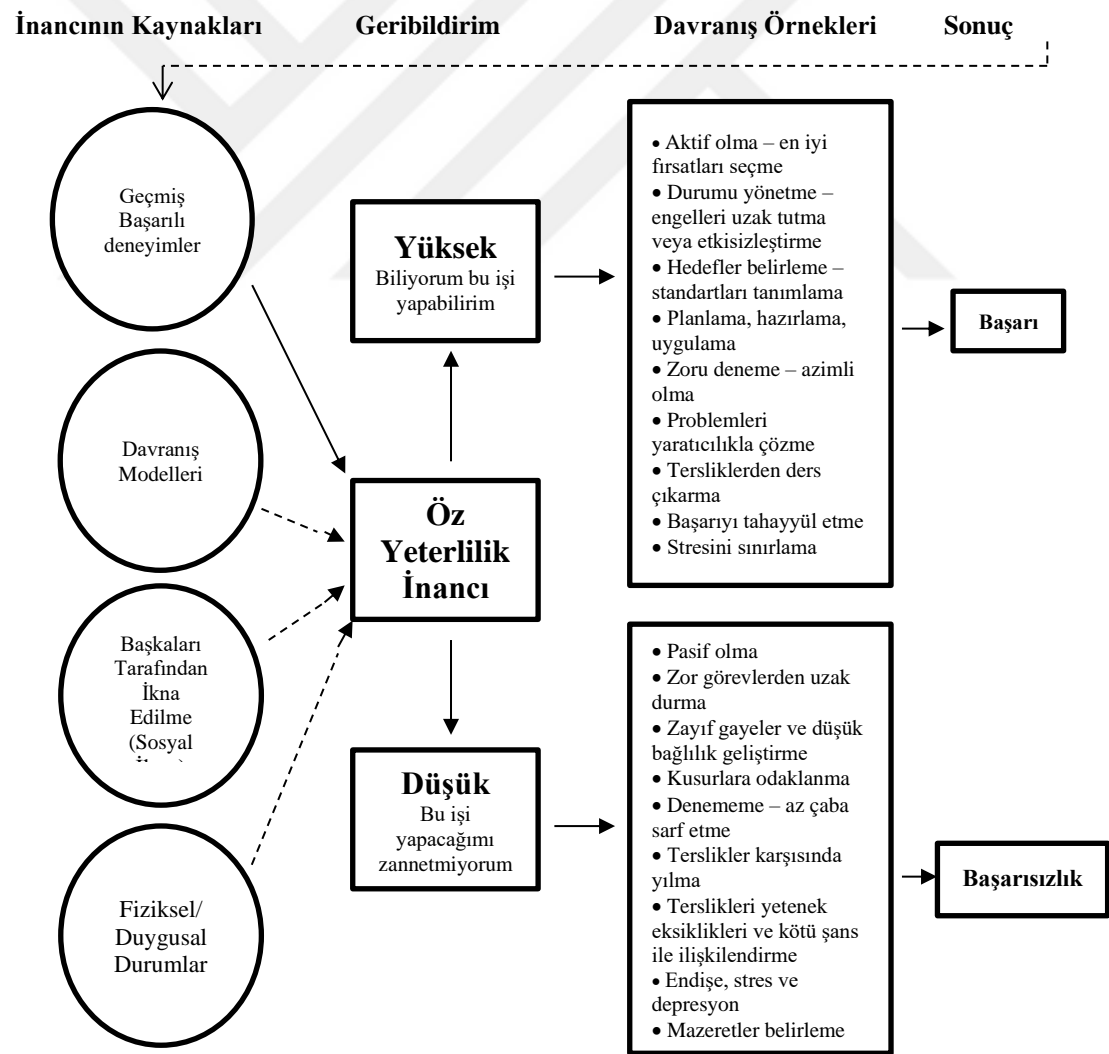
İnancının Kaynakları Geribildirim Davranış Örnekleri Sonuç

Geçmiş Başarılı deneyimler

Davranış Modelleri

Başkaları Tarafından İkna Edilme (Sosyal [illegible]

Fiziksel/ Duygusal Durumlar

Yüksek
Biliyorum bu işi yapabilirim

Öz Yeterlilik İnancı

Düşük
Bu işi yapacağımı zannetmiyorum

• Aktif olma – en iyi fırsatları seçme
• Durumu yönetme – engelleri uzak tutma veya etkisizleştirme
• Hedefler belirleme – standartları tanımlama
• Planlama, hazırlama, uygulama
• Zoru deneme – azimli olma
• Problemleri yaratıcılıkla çözme
• Tersliklerden ders çıkarma
• Başarıyı tahayyül etme
• Stresini sınırlama

Başarı

• Pasif olma
• Zor görevlerden uzak durma
• Zayıf gayeler ve düşük bağlılık geliştirme
• Kusurlara odaklanma
• Denememe – az çaba sarf etme
• Terslikler karşısında yılma
• Terslikleri yetenek eksiklikleri ve kötü şans ile ilişkilendirme
• Endişe, stres ve depresyon
• Mazeretler belirleme

Başarısızlık